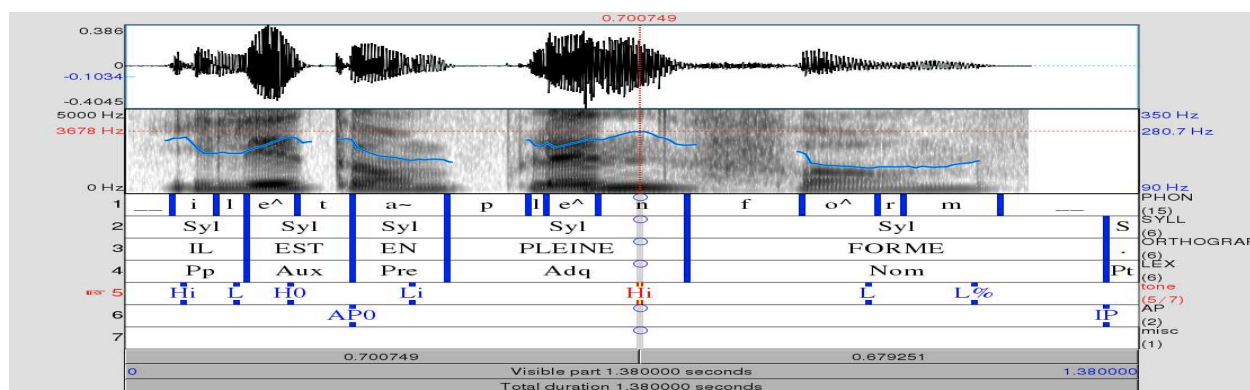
0.700749

0.386
0
-0.1034
-0.4045

5000 Hz
3678 Hz
0 Hz

350 Hz
280.7 Hz
90 Hz

| | | | | | | | | | | | | | | | |
|---|---|---|---|---|---|---|---|---|---|---|---|---|---|---|---|
| 1 | __ | i | l | e^ | t | a~ | p | l | e^ | n | f | o^ | r | m | __ |
| 2 | Syl | | | Syl | | Syl | Syl | | | | Syl | | | | S |
| 3 | IL | | | EST | | EN | PLEINE | | | | FORME | | | | . |
| 4 | Pp | | | Aux | | Pre | Adq | | | | Nom | | | | Pt |
| 5 | Hi | L | | H0 | | Li | | | | Hi | | L | | L% | |
| 6 | | | | | AP0 | | | | | | | | | | IP |
| 7 | | | | | | | | | | | | | | | |

PHON (15)
SYLL (6)
ORTHOGRAP (6)
LEX (6)
tone (5/7)
AP (2)
misc (1)

0.700749
0.679251

0
Visible part 1.380000 seconds
1.380000
Total duration 1.380000 seconds